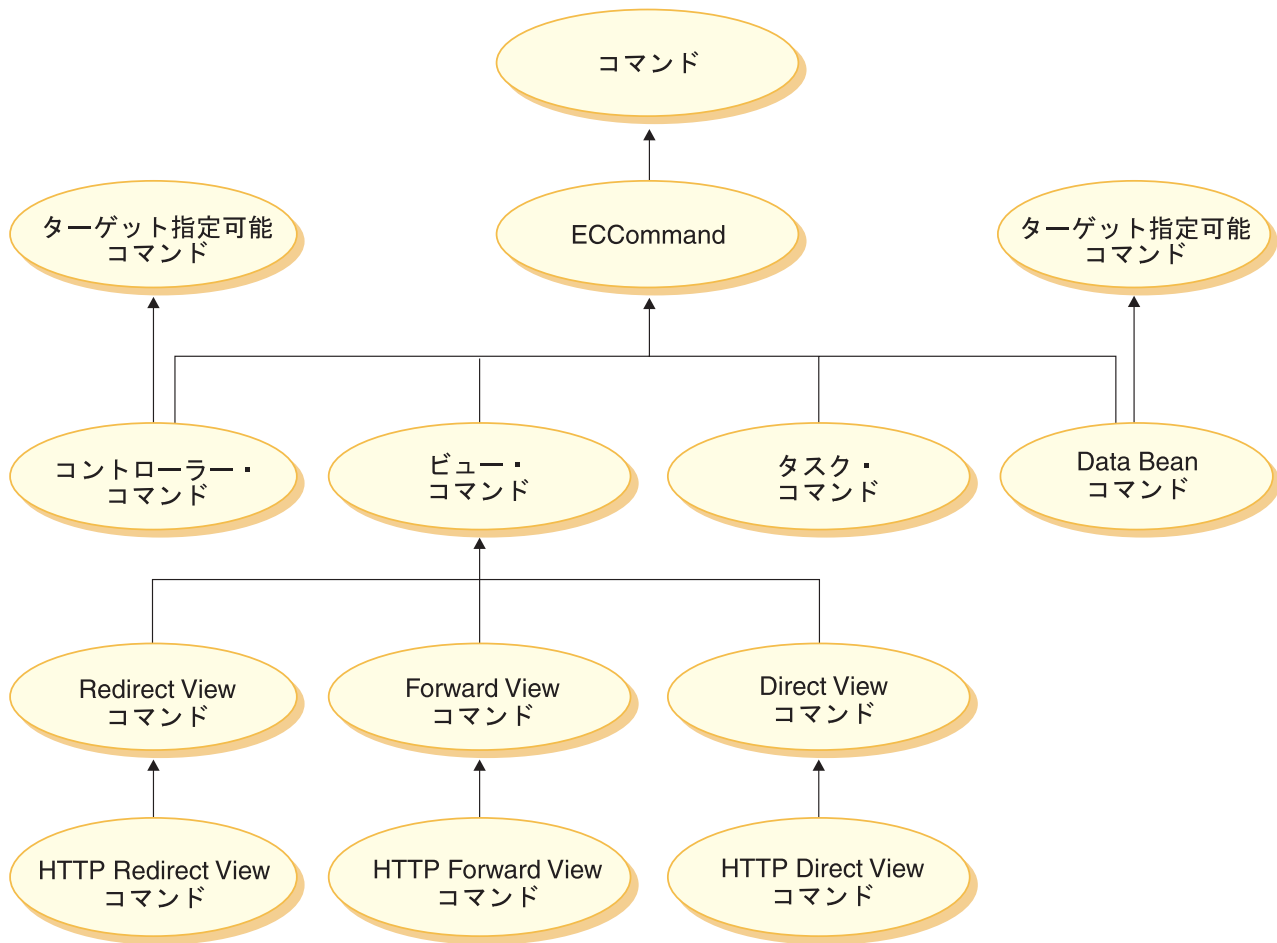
コマンド

ターゲット指定可能
コマンド

ECCommand

ターゲット指定可能
コマンド

コントローラー・
コマンド

ビュー・
コマンド

タスク・
コマンド

Data Bean
コマンド

Redirect View
コマンド

Forward View
コマンド

Direct View
コマンド

HTTP Redirect View
コマンド

HTTP Forward View
コマンド

HTTP Direct View
コマンド